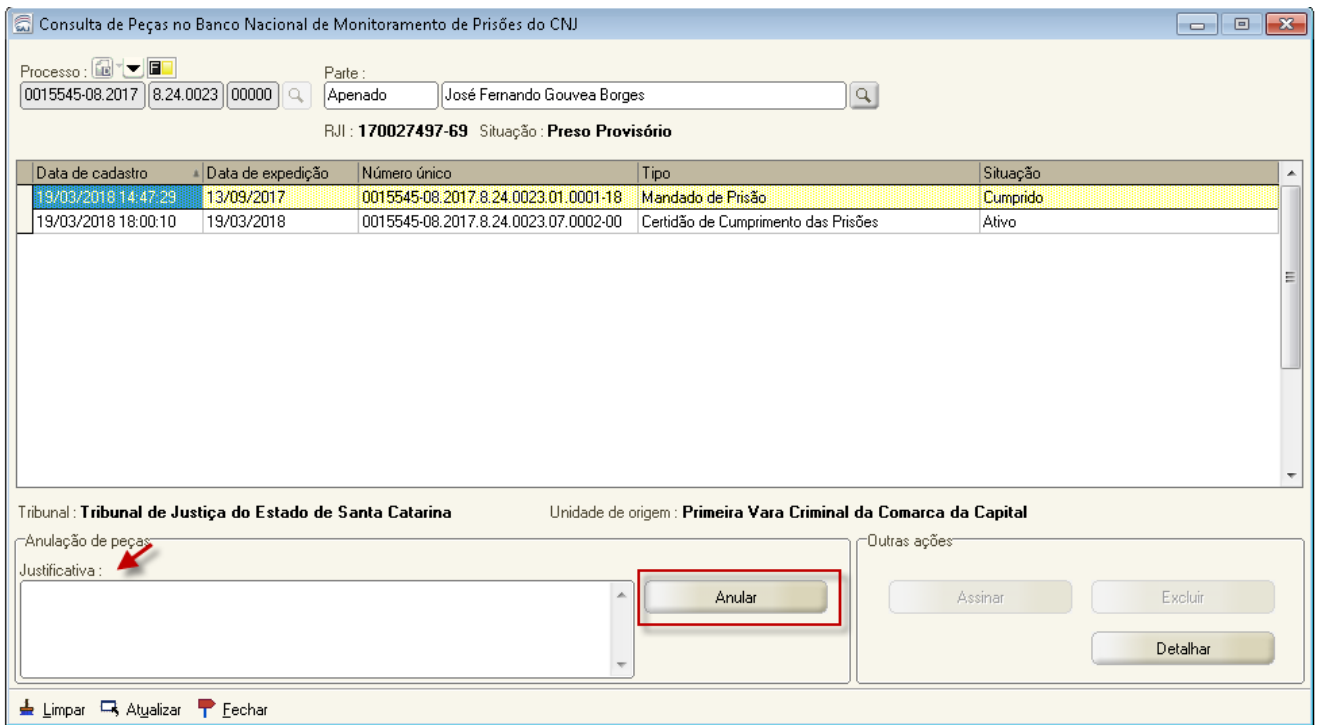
Consulta de Peças no Banco Nacional de Monitoramento de Prisões do CNJ

Processo :
0015545-08.2017 8.24.0023 00000

Parte :
Apenado José Fernando Gouvea Borges

RJI : 170027497-69 Situação : Preso Provisório

| Data de cadastro | Data de expedição | Número único | Tipo | Situação |
|---|---|---|---|---|
| 19/03/2018 14:47:29 | 13/09/2017 | 0015545-08.2017.8.24.0023.01.0001-18 | Mandado de Prisão | Cumprido |
| 19/03/2018 18:00:10 | 19/03/2018 | 0015545-08.2017.8.24.0023.07.0002-00 | Certidão de Cumprimento das Prisões | Ativo |

Tribunal : Tribunal de Justiça do Estado de Santa Catarina
Unidade de origem : Primeira Vara Criminal da Comarca da Capital

Anulação de peças
Justificativa :
Anular

Outras ações
Assinar
Excluir
Detalhar

Limpar Atualizar Fechar